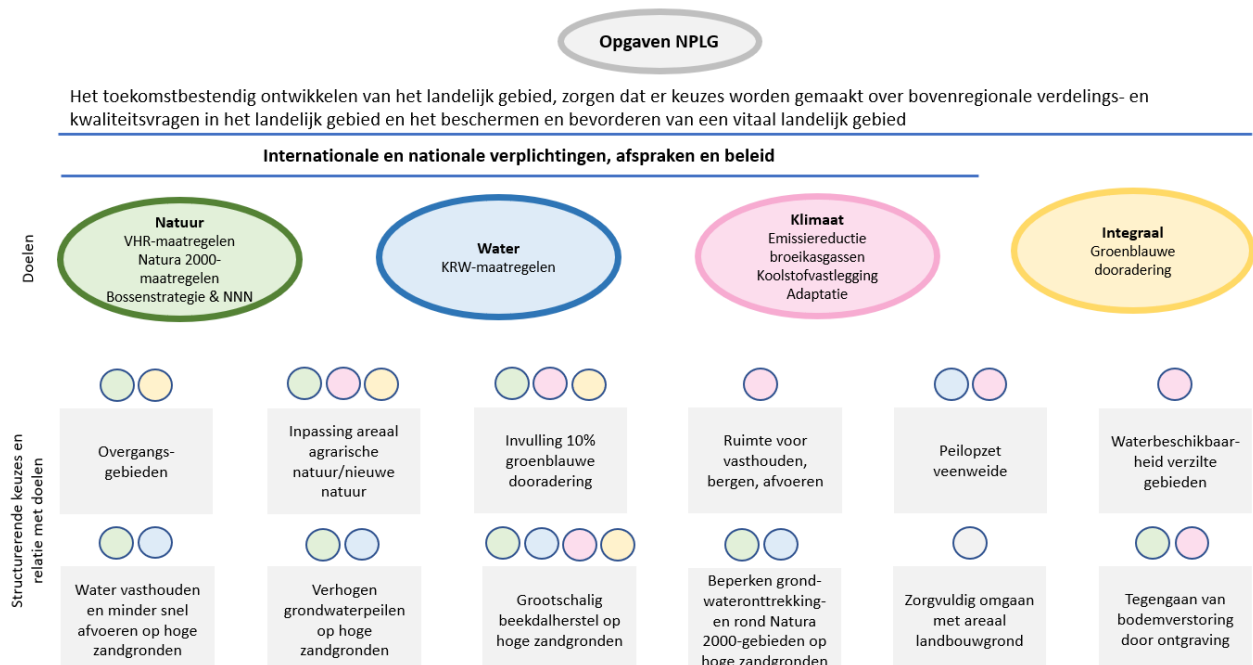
Opgaven NPLG

Het toekomstbestendig ontwikkelen van het landelijk gebied, zorgen dat er keuzes worden gemaakt over bovenregionale verdelings- en kwaliteitsvragen in het landelijk gebied en het beschermen en bevorderen van een vitaal landelijk gebied

Internationale en nationale verplichtingen, afspraken en beleid

Doelen

Natuur
VHR-maatregelen
Natura 2000-maatregelen
Bossenstrategie & NNN

Water
KRW-maatregelen

Klimaat
Emissiereductie broeikasgassen
Koolstofvastlegging
Adaptatie

Integraal
Groenblauwe dooradering

Structurerende keuzes en relatie met doelen

Overgangsgebieden

Inpassing areaal agrarische natuur/nieuwe natuur

Invulling 10% groenblauwe dooradering

Ruimte voor vasthouden, bergen, afvoeren

Peilopzet veenweide

Waterbeschikbaarheid verzilte gebieden

Water vasthouden en minder snel afvoeren op hoge zandgronden

Verhogen grondwaterpeilen op hoge zandgronden

Grootschalig beekdalherstel op hoge zandgronden

Beperken grondwateronttrekking- en rond Natura 2000-gebieden op hoge zandgronden

Zorgvuldig omgaan met areaal landbouwgrond

Tegengaan van bodemverstoring door ontgraving